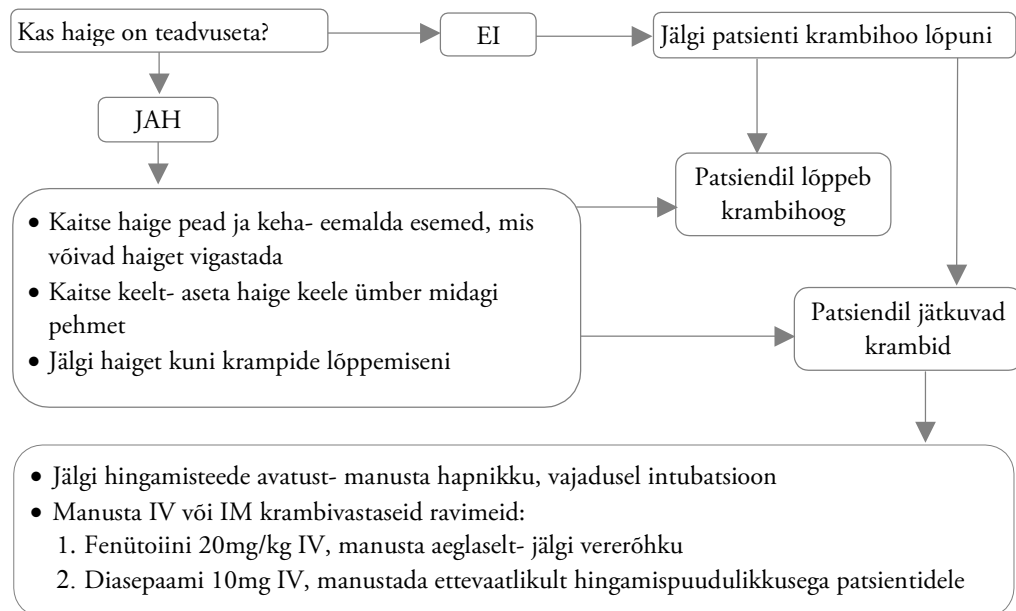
Kas haige on teadvuseta?

EI

Jälgi patsienti krambihoo lõpuni

JAH

- Kaitse haige pead ja keha- eemalda esemed, mis võivad haiget vigastada
- Kaitse keelt- aseta haige keele ümber midagi pehmet
- Jälgi haiget kuni krampide lõppemiseni

Patsiendil lõppeb krambihoog

Patsiendil jätkuvad krambid

- Jälgi hingamisteede avatust- manusta hapnikku, vajadusel intubatsioon
- Manusta IV või IM krambivastaseid ravimeid:
1. Fenütoiini 20mg/kg IV, manusta aeglaselt- jälgi vererõhku
2. Diasepaami 10mg IV, manustada ettevaatlikult hingamispuudulikkusega patsientidele